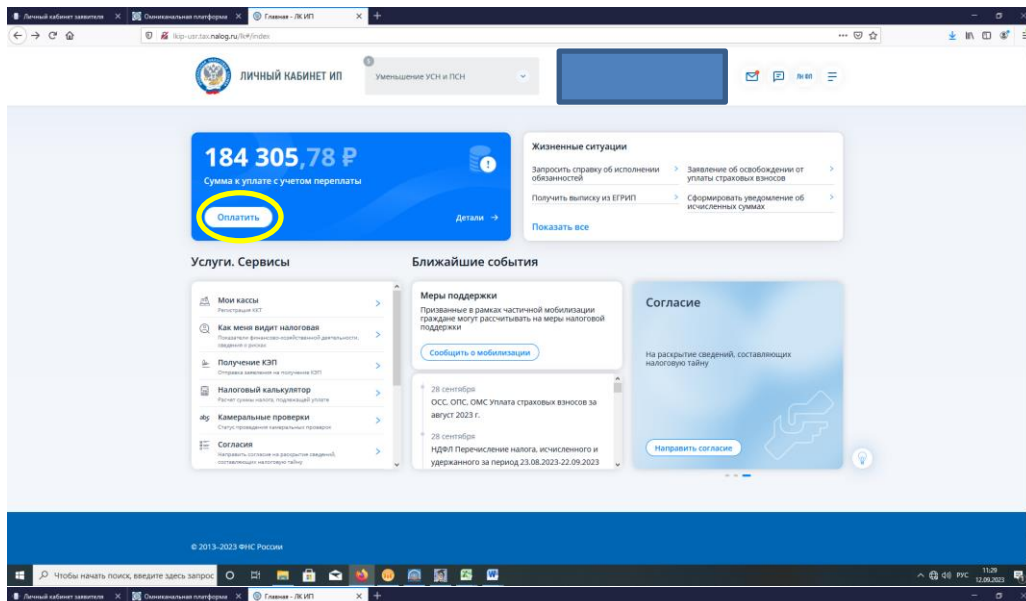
Личный кабинет заявителя ×
Омниканальная платформа ×
Главная - ЛК ИП ×
+

lkip-usr.tax.nalog.ru/lk#/index

ЛИЧНЫЙ КАБИНЕТ ИП
Уменьшение УСН и ПСН
ЛК ФЛ

184 305,78 ₽
Сумма к уплате с учетом переплаты
Оплатить
Детали →

Жизненные ситуации
Запросить справку об исполнении обязанностей >
Заявление об освобождении от уплаты страховых взносов >
Получить выписку из ЕГРИП >
Сформировать уведомление об исчисленных суммах >
Показать все

Услуги. Сервисы
Мои кассы
Регистрация ККТ
Как меня видит налоговая
Показатели финансово-хозяйственной деятельности, сведения о рисках
Получение КЭП
Отправка заявления на получение КЭП
Налоговый калькулятор
Расчет суммы налога, подлежащей уплате
Камеральные проверки
Статус проведения камеральных проверок
Согласия
Направить согласие на раскрытие сведений, составляющих налоговую тайну

Ближайшие события
Меры поддержки
Призванные в рамках частичной мобилизации граждане могут рассчитывать на меры налоговой поддержки
Сообщить о мобилизации

28 сентября
ОСС, ОПС, ОМС Уплата страховых взносов за август 2023 г.
28 сентября
НДФЛ Перечисление налога, исчисленного и удержанного за период 23.08.2023-22.09.2023

Согласие
На раскрытие сведений, составляющих налоговую тайну
Направить согласие

© 2013-2023 ФНС России

Чтобы начать поиск, введите здесь запрос
РУС 11:29 12.09.2023

Личный кабинет заявителя ×
Омниканальная платформа ×
Главная - ЛК ИП ×
+